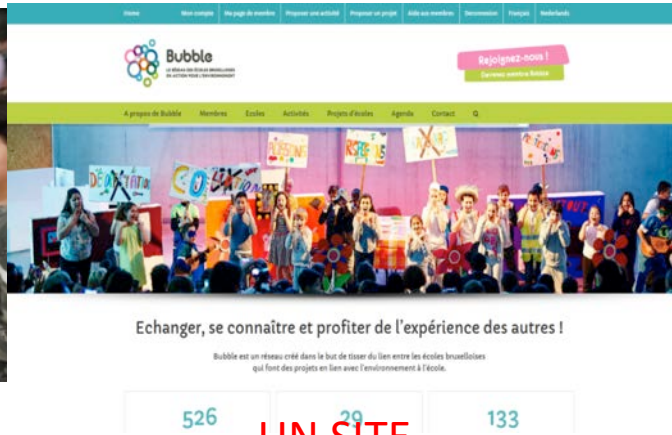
Home Mon compte Ma page de membre Proposer une activité Proposer un projet Aide aux membres Deconnexion Français Nederlands

Bubble
LE RÉSEAU DES ÉCOLES BRUXELLOISES EN ACTION POUR L'ENVIRONNEMENT

Rejoignez-nous !
Devenez membre Bubble

A propos de Bubble Membres Ecoles Activités Projets d'écoles Agenda Contact

Echanger, se connaître et profiter de l'expérience des autres !

Bubble est un réseau créé dans le but de tisser du lien entre les écoles bruxelloises qui font des projets en lien avec l'environnement à l'école.

526
29
133

UN SITE